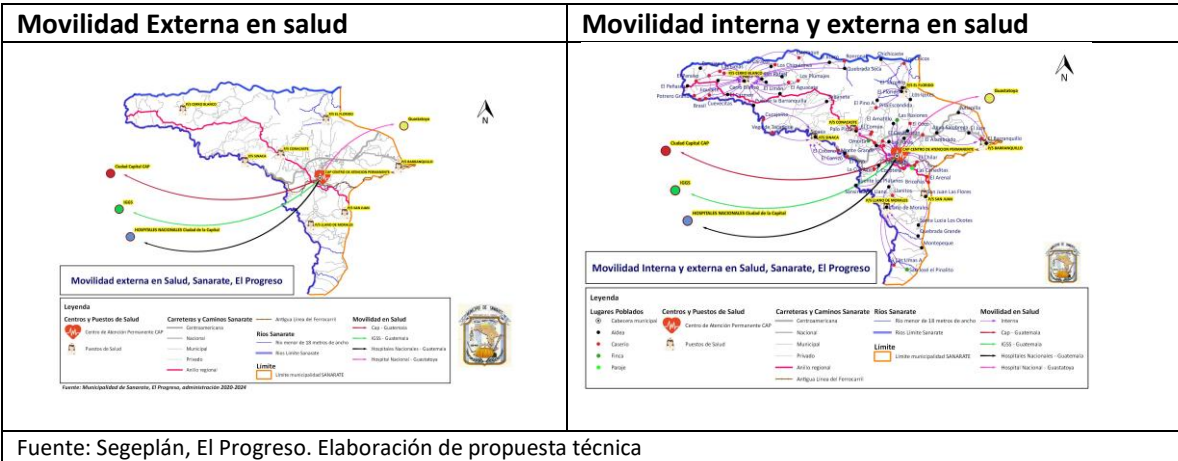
| Movilidad Externa en salud | Movilidad interna y externa en salud |
|---|---|
| P/S CERRO BLANCO<br>P/S EL FLORIDO<br>Guastatoya<br>P/S CONACASTE<br>P/S SINACA<br>P/S BARRANQUILLO<br>Ciudad Capital CAP<br>CAP CENTRO DE ATENCIÓN PERMANENTE<br>IGSS<br>P/S SAN JUAN<br>P/S LLANO DE MORALES<br>HOSPITALES NACIONALES Ciudad de la Capital<br>N<br>Movilidad externa en Salud, Sanarate, El Progreso<br>Leyenda<br>Centros y Puestos de Salud<br>Centro de Atención Permanente CAP<br>Puestos de Salud<br>Carreteras y Caminos Sanarate<br>Centroamericana<br>Nacional<br>Municipal<br>Privado<br>Anillo regional<br>Antigua Línea del Ferrocarril<br>Ríos Sanarate<br>Río menor de 18 metros de ancho<br>Ríos Límite Sanarate<br>Límite<br>Límite municipal SANARATE<br>Movilidad en Salud<br>Cap - Guatemala<br>IGSS - Guatemala<br>Hospitales Nacionales - Guatemala<br>Hospital Nacional - Guastatoya<br>Fuente: Municipalidad de Sanarate, El Progreso, administración 2020-2024 | P/S CERRO BLANCO<br>P/S EL FLORIDO<br>Guastatoya<br>P/S CONACASTE<br>P/S SINACA<br>P/S BARRANQUILLO<br>Ciudad Capital CAP<br>CAP CENTRO DE ATENCIÓN PERMANENTE<br>IGSS<br>P/S SAN JUAN<br>P/S LLANO DE MORALES<br>HOSPITALES NACIONALES Ciudad de la Capital<br>N<br>Movilidad Interna y externa en Salud, Sanarate, El Progreso<br>Leyenda<br>Lugares Poblados<br>Cabecera municipal<br>Aldea<br>Caserío<br>Finca<br>Paraje<br>Centros y Puestos de Salud<br>Centro de Atención Permanente CAP<br>Puestos de Salud<br>Carreteras y Caminos Sanarate<br>Centroamericana<br>Nacional<br>Municipal<br>Privado<br>Anillo regional<br>Antigua Línea del Ferrocarril<br>Ríos Sanarate<br>Río menor de 18 metros de ancho<br>Ríos Límite Sanarate<br>Límite<br>Límite municipal SANARATE<br>Movilidad en Salud<br>Interna<br>Cap - Guatemala<br>IGSS - Guatemala<br>Hospitales Nacionales - Guatemala<br>Hospital Nacional - Guastatoya |

Fuente: Segeplán, El Progreso. Elaboración de propuesta técnica